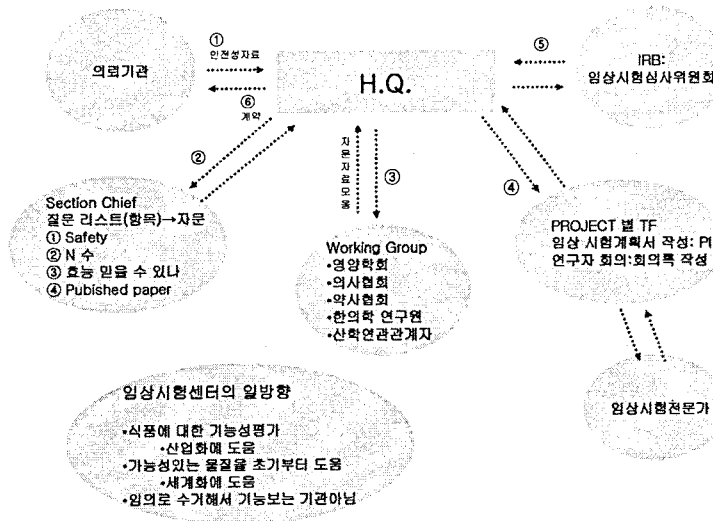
의료기관

①
안전성자료

⑥
계약

H.Q.

⑤

IRB:
임상시험심사위원회

②

자문자료모음

③

④

Section Chief
질문 리스트(항목)→자문
① Safety
② N 수
③ 효능 믿을 수 있나
④ Pubished paper

Working Group
•영양학회
•의사협회
•약사협회
•한의학 연구원
•산학연관계자

PROJECT 별 TF
임상 시험계획서 작성: P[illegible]
연구자 회의:회의록 작성

임상시험전문가

임상시험센터의 일방향

•식품에 대한 기능성평가
•산업화에 도움
•기능성있는 물질을 초기부터 도움
•세계화에 도움
•임의로 수거해서 기능보는 기관아님